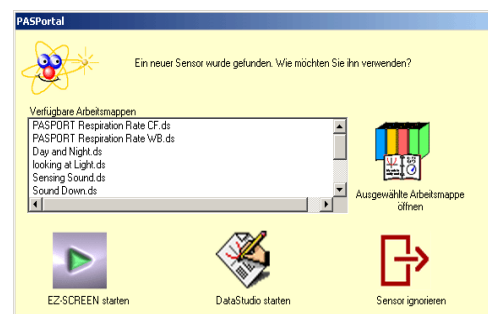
PASPortal

Ein neuer Sensor wurde gefunden. Wie möchten Sie ihn verwenden?

Verfügbare Arbeitsmappen

PASPORT Respiration Rate CF.ds
PASPORT Respiration Rate WB.ds
Day and Night.ds
looking at Light.ds
Sensing Sound.ds
Sound Down.ds

Ausgewählte Arbeitsmappe öffnen

EZ-SCREEN starten

DataStudio starten

Sensor ignorieren